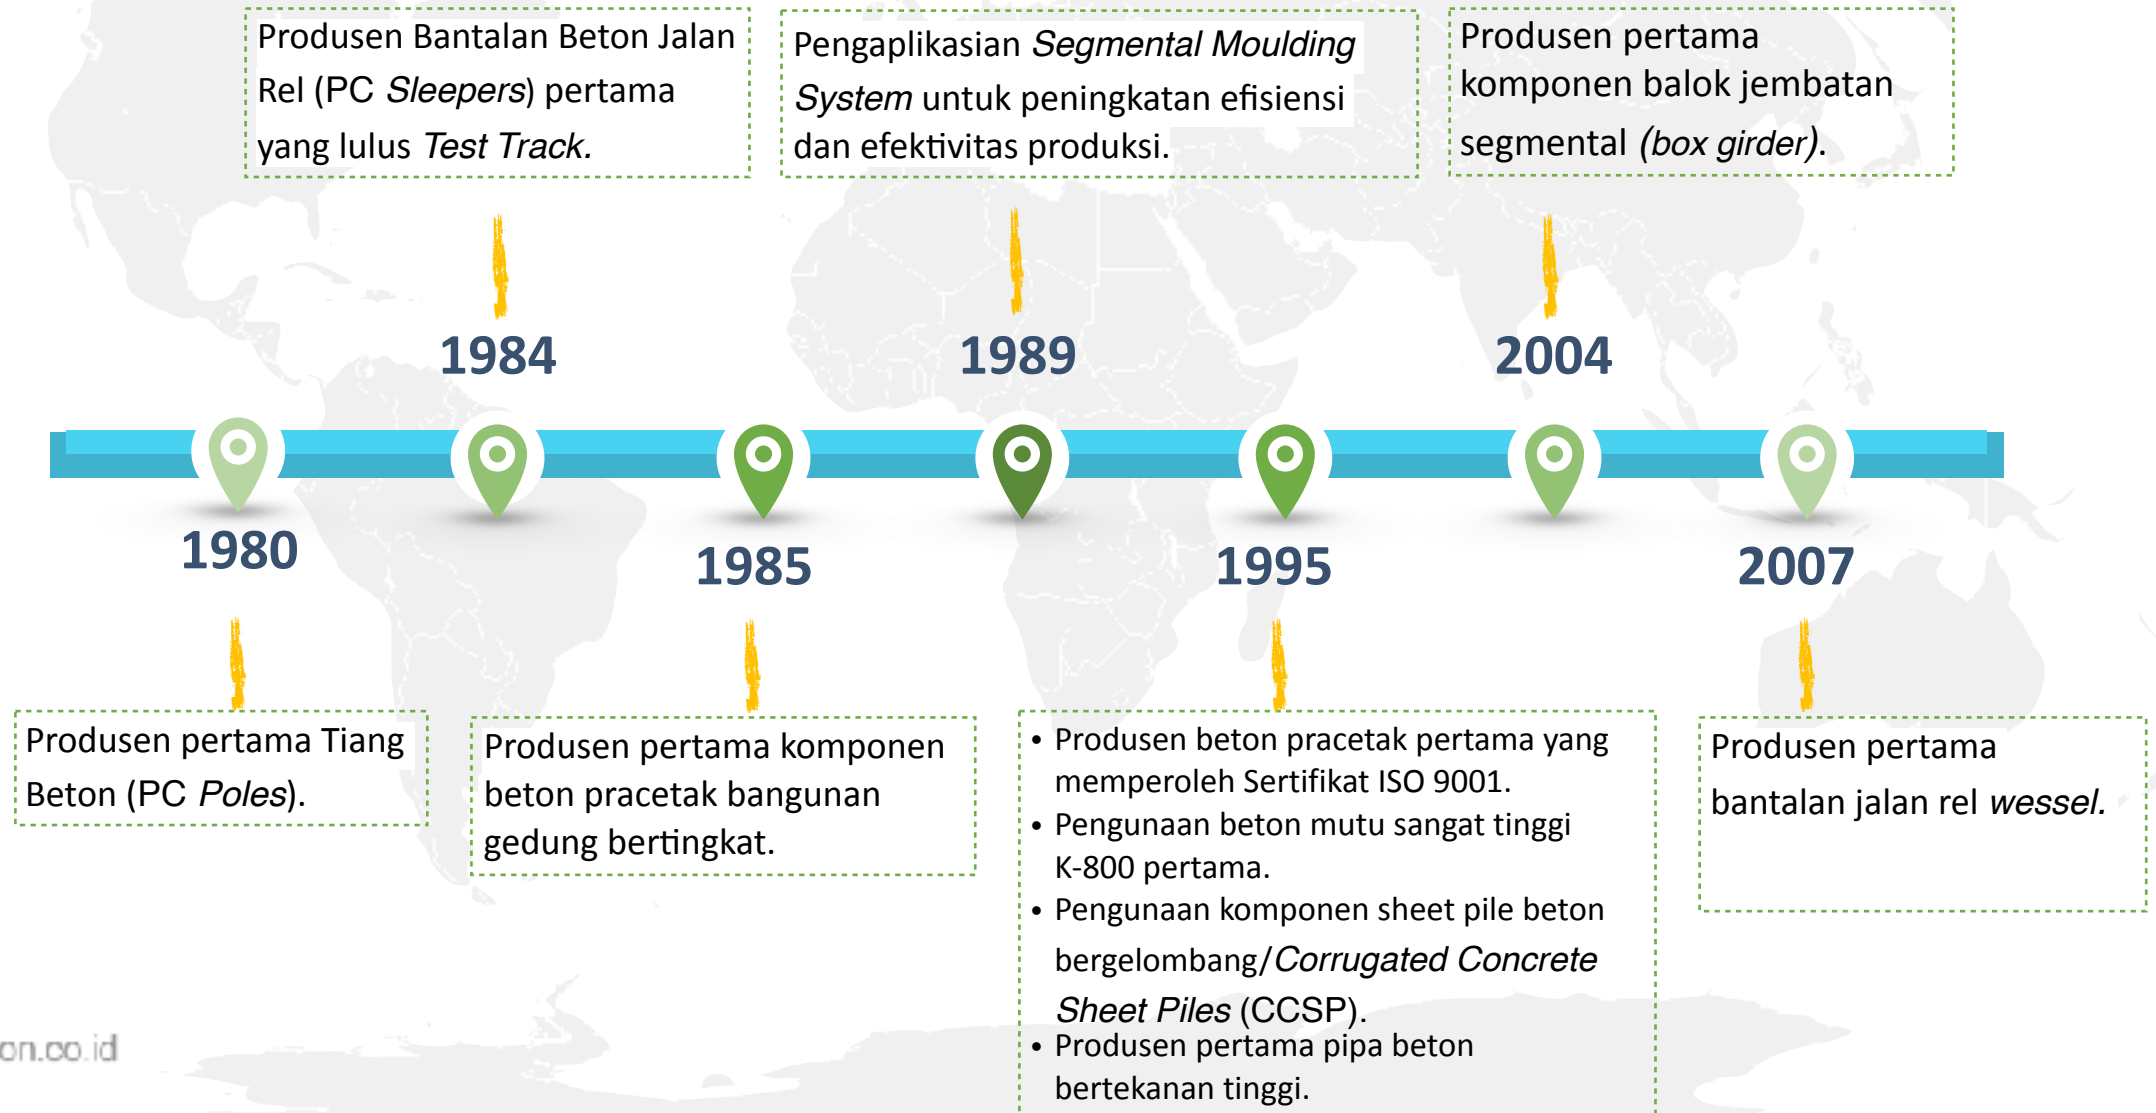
Produsen Bantalan Beton Jalan Rel (PC Sleepers) pertama yang lulus Test Track.

Pengaplikasian Segmental Moulding System untuk peningkatan efisiensi dan efektivitas produksi.

Produsen pertama komponen balok jembatan segmental (box girder).

1984

1989

2004

1980

1985

1995

2007

Produsen pertama Tiang Beton (PC Poles).

Produsen pertama komponen beton pracetak bangunan gedung bertingkat.

- Produsen beton pracetak pertama yang memperoleh Sertifikat ISO 9001.
- Pengunaan beton mutu sangat tinggi K-800 pertama.
- Pengunaan komponen sheet pile beton bergelombang/Corrugated Concrete Sheet Piles (CCSP).
- Produsen pertama pipa beton bertekanan tinggi.

Produsen pertama bantalan jalan rel wessel.

on.co.id